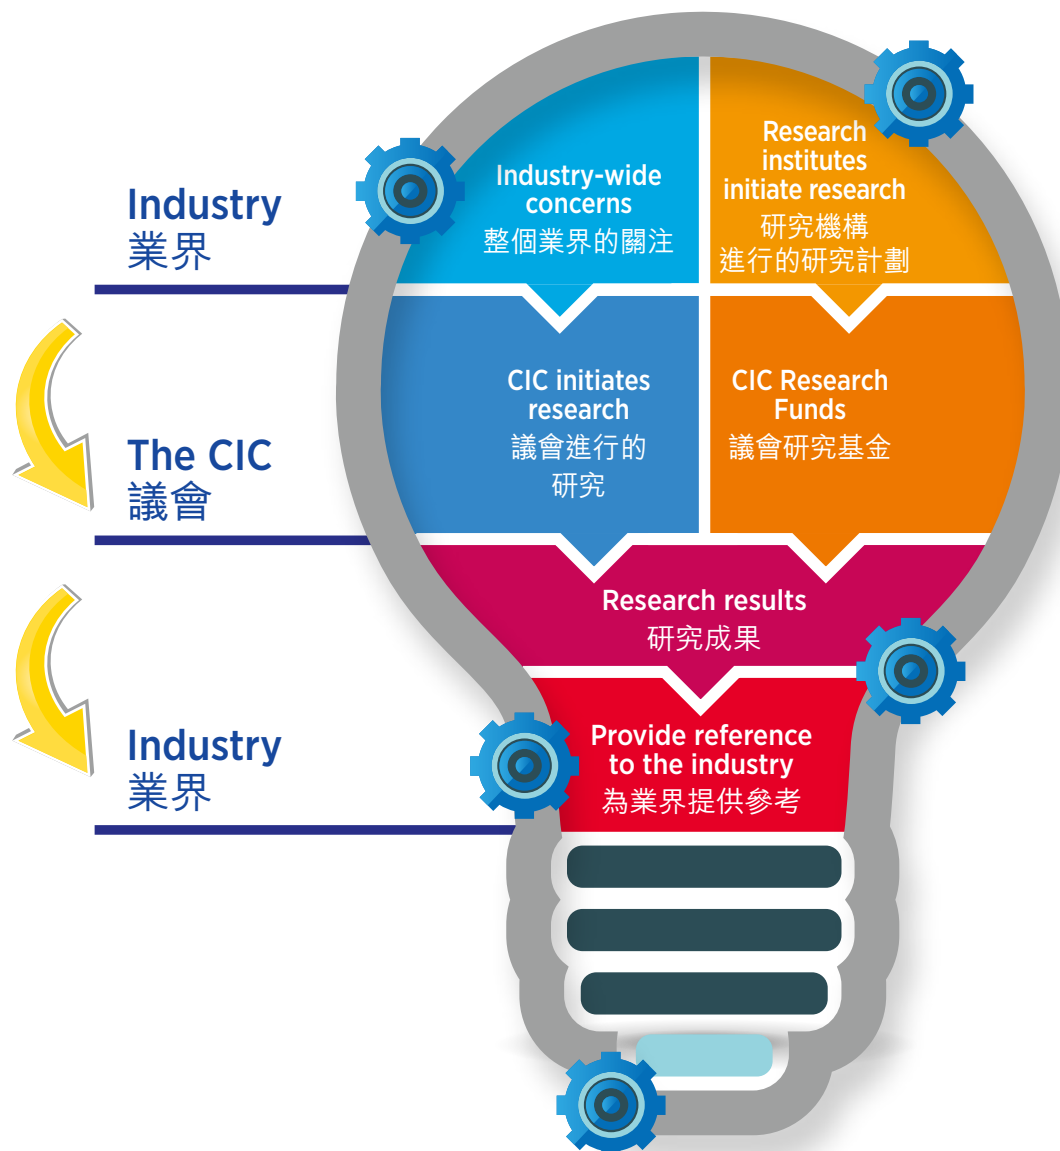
Industry
業界

The CIC
議會

Industry
業界

Industry-wide concerns
整個業界的關注

Research institutes initiate research
研究機構
進行的研究計劃

CIC initiates research
議會進行的
研究

CIC Research Funds
議會研究基金

Research results
研究成果

Provide reference to the industry
為業界提供參考